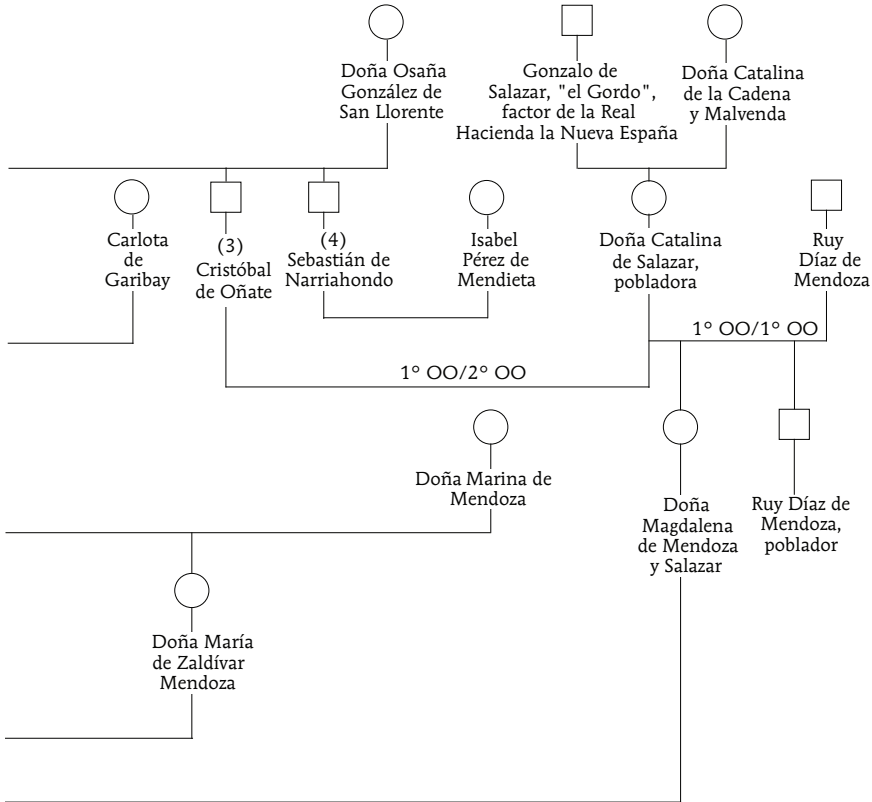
Doña Osaña González de San Llorente

Gonzalo de Salazar, "el Gordo", factor de la Real Hacienda la Nueva España

Doña Catalina de la Cadena y Malvenda

Carlota de Garibay

(3) Cristóbal de Oñate

(4) Sebastián de Narriahondo

Isabel Pérez de Mendieta

Doña Catalina de Salazar, pobladora

Ruy Díaz de Mendoza

1° OO/1° OO

1° OO/2° OO

Doña Marina de Mendoza

Doña Magdalena de Mendoza y Salazar

Ruy Díaz de Mendoza, poblador

Doña María de Zaldívar Mendoza